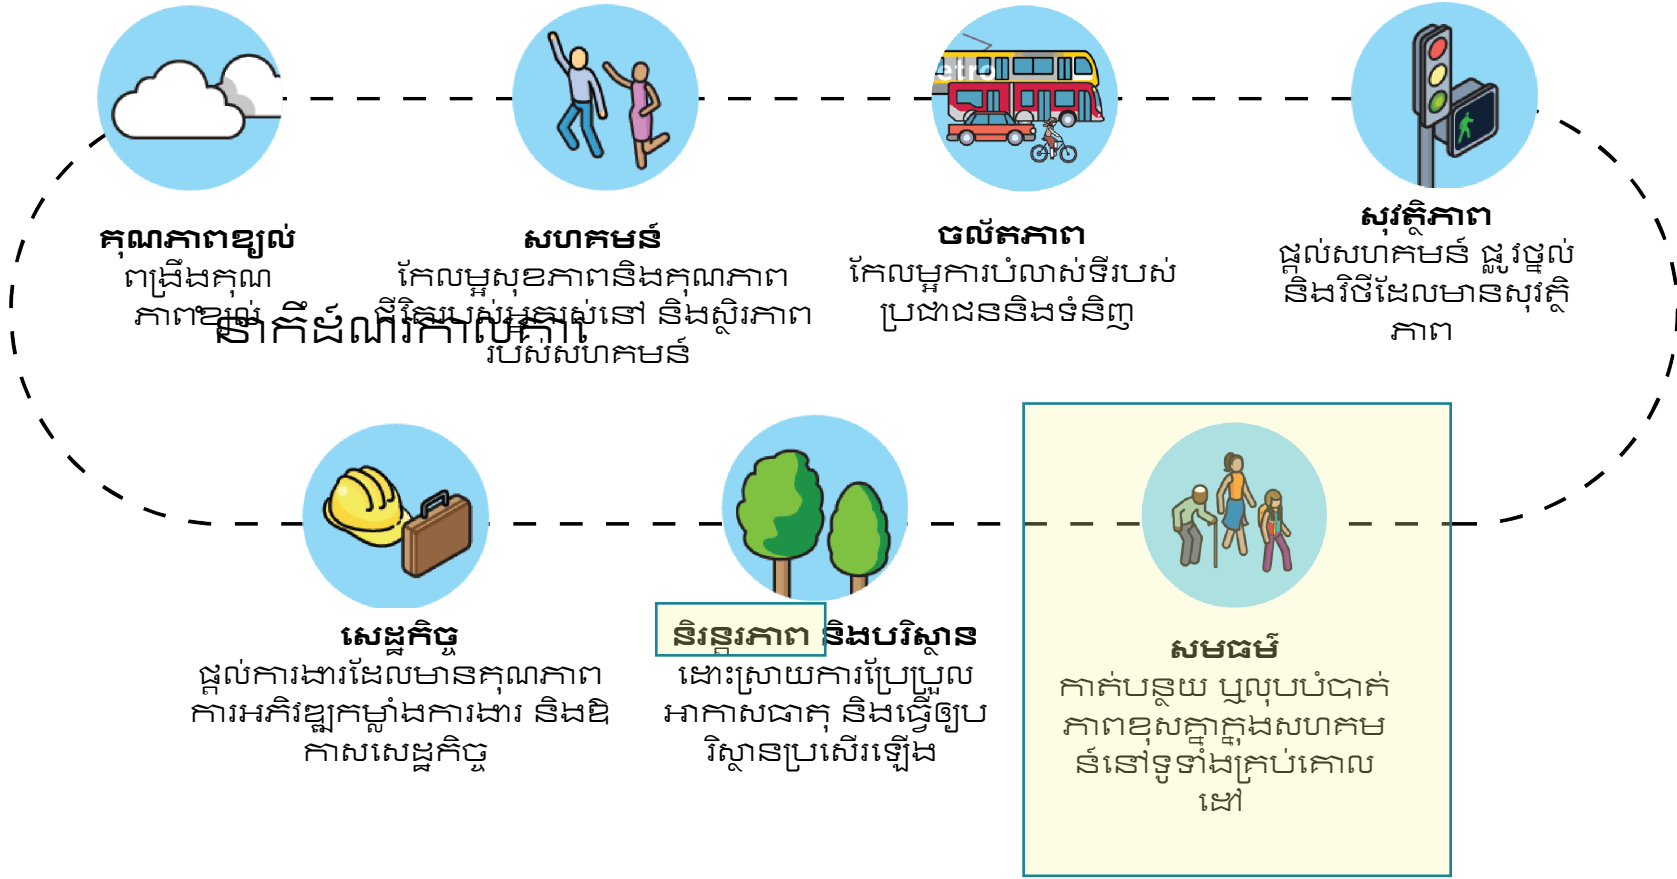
គុណភាពខ្យល់
ពង្រឹងគុណភាពខ្យល់ និងកាត់បន្ថយការបំពុល

សហគមន៍
កែលម្អសុខភាពនិងគុណភាពជីវិតរបស់អ្នករស់នៅ និងស្ថិរភាពរបស់សហគមន៍

ចល័តភាព
កែលម្អការបំលាស់ទីរបស់ប្រជាជននិងទំនិញ

សុវត្ថិភាព
ផ្តល់សហគមន៍ ផ្លូវថ្នល់ និងវិថីដែលមានសុវត្ថិភាព

សេដ្ឋកិច្ច
ផ្តល់ការងារដែលមានគុណភាព ការអភិវឌ្ឍកម្លាំងការងារ និងឱកាសសេដ្ឋកិច្ច

និរន្តរភាព និងបរិស្ថាន
ដោះស្រាយការប្រែប្រួលអាកាសធាតុ និងធ្វើឲ្យបរិស្ថានប្រសើរឡើង

សមធម៌
កាត់បន្ថយ ឬលុបបំបាត់ភាពខុសគ្នាក្នុងសហគមន៍នៅទូទាំងគ្រប់គោលដៅ